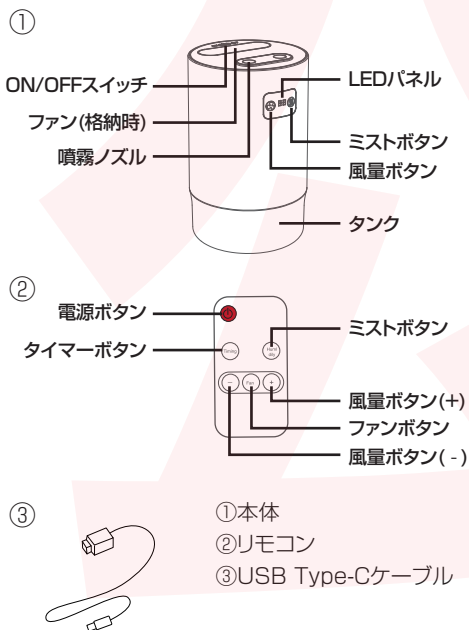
①

ON/OFFスイッチ

ファン(格納時)

噴霧ノズル

LEDパネル

ミストボタン

風量ボタン

タンク

②

電源ボタン

タイマーボタン

Timer

Humidity

Fan

ミストボタン

風量ボタン(+)

ファンボタン

風量ボタン( - )

③

①本体
②リモコン
③USB Type-Cケーブル